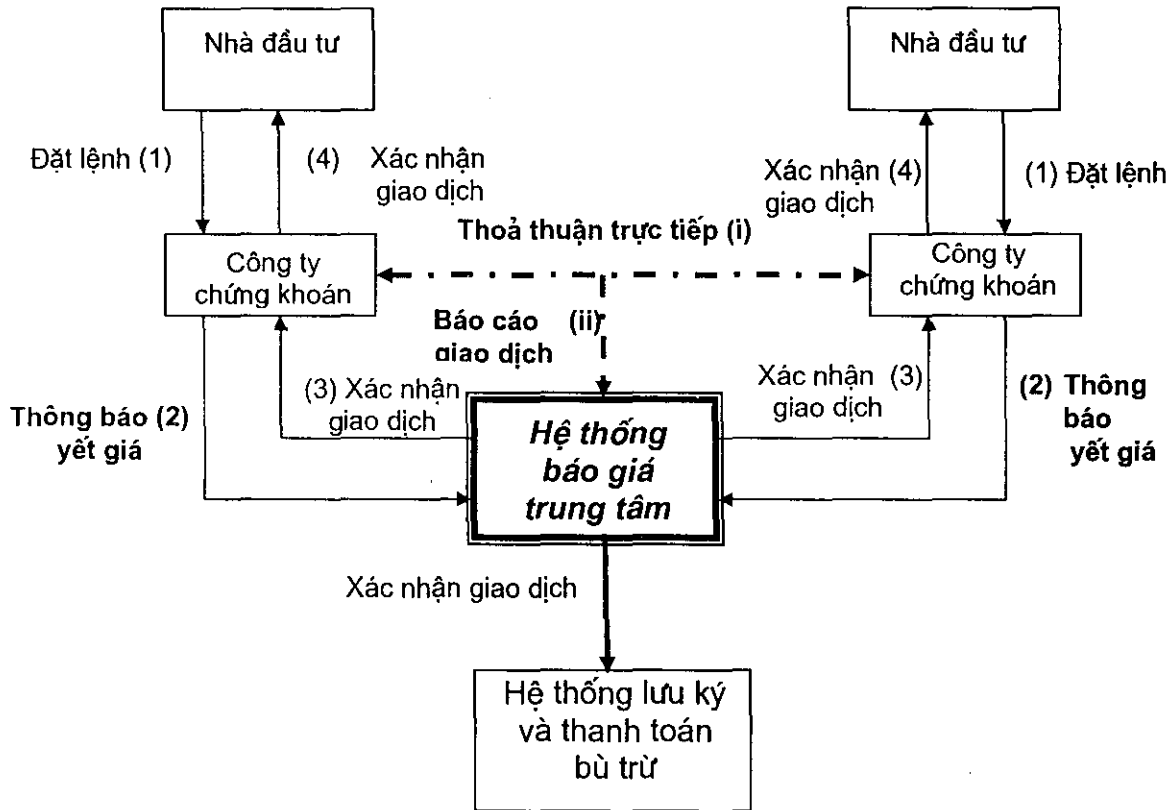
Nhà đầu tư

Nhà đầu tư

Đặt lệnh (1)

(4) Xác nhận giao dịch

Xác nhận (4) giao dịch

(1) Đặt lệnh

Thoả thuận trực tiếp (i)

Công ty chứng khoán

Công ty chứng khoán

Báo cáo (ii) giao dịch

(3) Xác nhận giao dịch

Xác nhận (3) giao dịch

Thông báo (2) yết giá

(2) Thông báo yết giá

*Hệ thống báo giá trung tâm*

Xác nhận giao dịch

Hệ thống lưu ký và thanh toán bù trừ